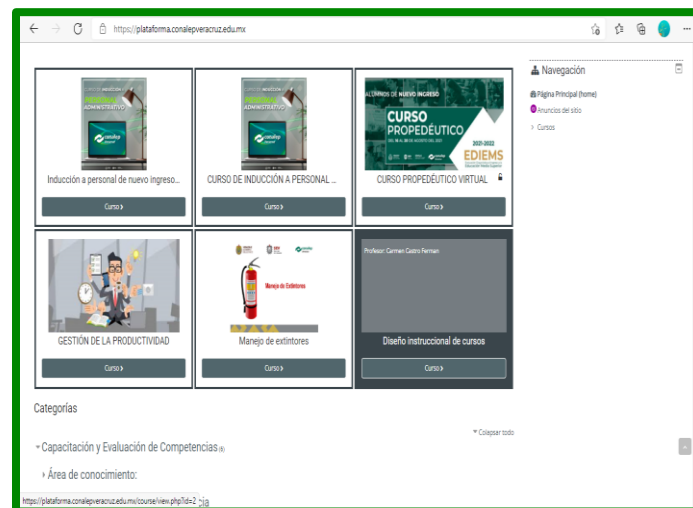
https://plataforma.conalepveracruz.edu.mx

ADMINISTRATIVO

Inducción a personal de nuevo ingreso...

Curso

ADMINISTRATIVO

CURSO DE INDUCCIÓN A PERSONAL ...

Curso

ALUMNOS DE NUEVO INGRESO

CURSO PROPEDÉUTICO

2021-2022

EDIEMS

CURSO PROPEDÉUTICO VIRTUAL

Curso

GESTIÓN DE LA PRODUCTIVIDAD

Curso

Manejo de Extintores

Manejo de extintores

Curso

Profesor: Carmen Castro Fermán

Diseño instruccional de cursos

Curso

Navegación

Página Principal (home)

Anuncios del sitio

Cursos

Categorías

Colapsar todo

Capacitación y Evaluación de Competencias (4)

Área de conocimiento:

https://plataforma.conalepveracruz.edu.mx/course/view.php?id=2 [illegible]ia